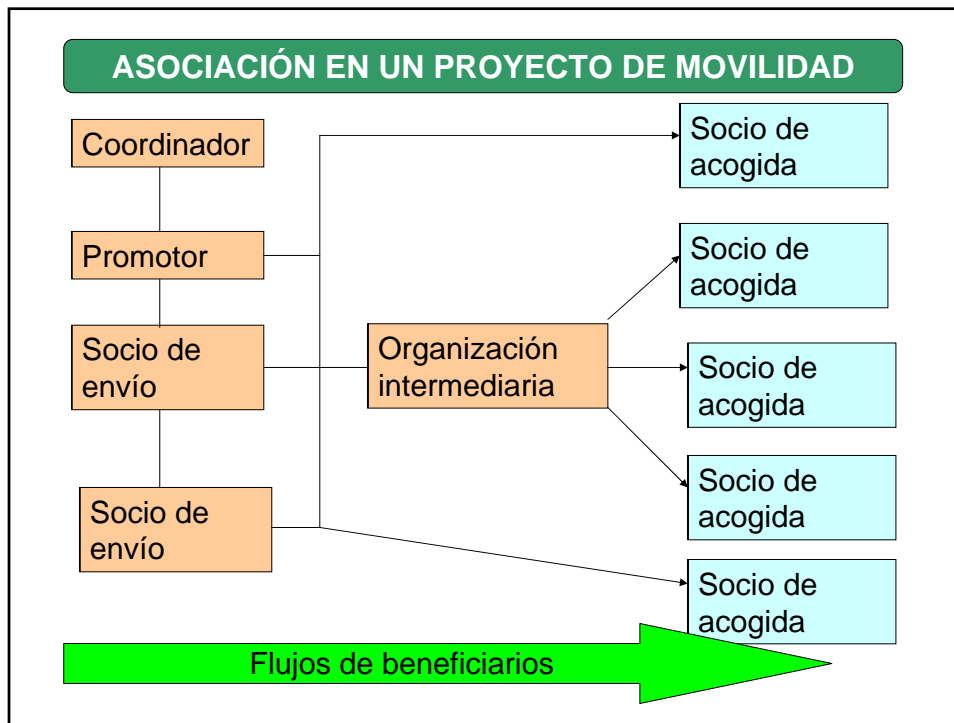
ASOCIACIÓN EN UN PROYECTO DE MOVILIDAD

Coordinador

Promotor

Socio de envío

Socio de envío

Organización intermediaria

Socio de acogida

Socio de acogida

Socio de acogida

Socio de acogida

Socio de acogida

Flujos de beneficiarios